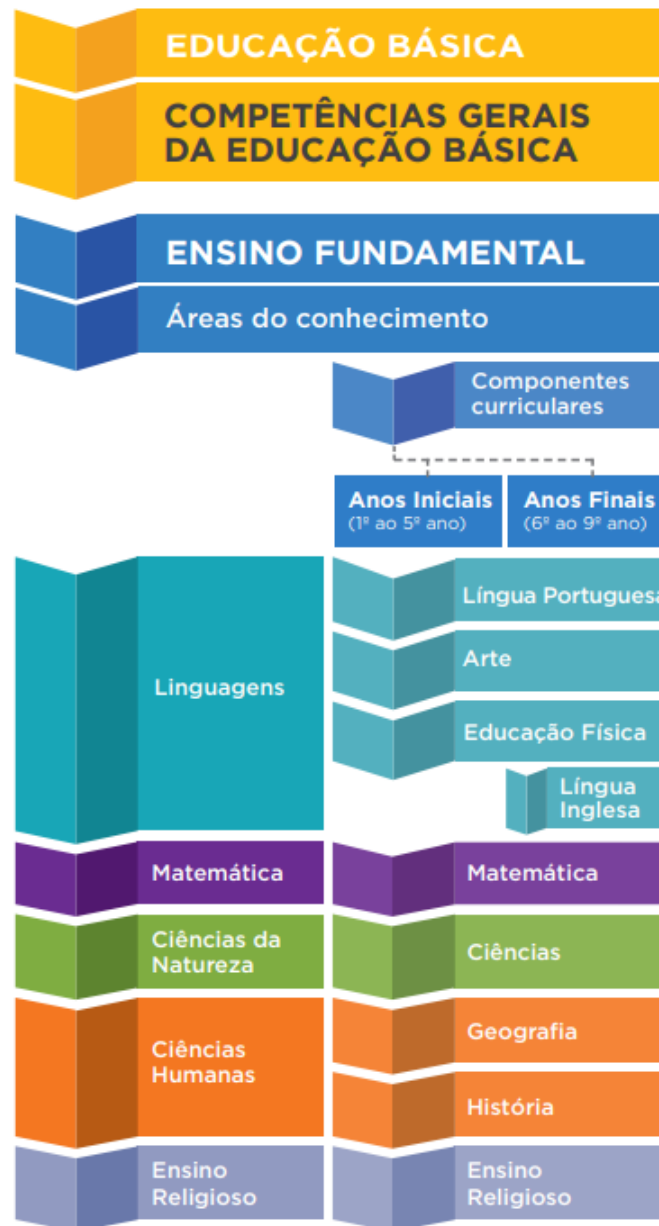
EDUCAÇÃO BÁSICA

COMPETÊNCIAS GERAIS DA EDUCAÇÃO BÁSICA

ENSINO FUNDAMENTAL

Áreas do conhecimento

Componentes curriculares

Anos Iniciais (1º ao 5º ano)

Anos Finais (6º ao 9º ano)

Linguagens

Língua Portuguesa

Arte

Educação Física

Língua Inglesa

Matemática

Matemática

Ciências da Natureza

Ciências

Ciências Humanas

Geografia

História

Ensino Religioso

Ensino Religioso